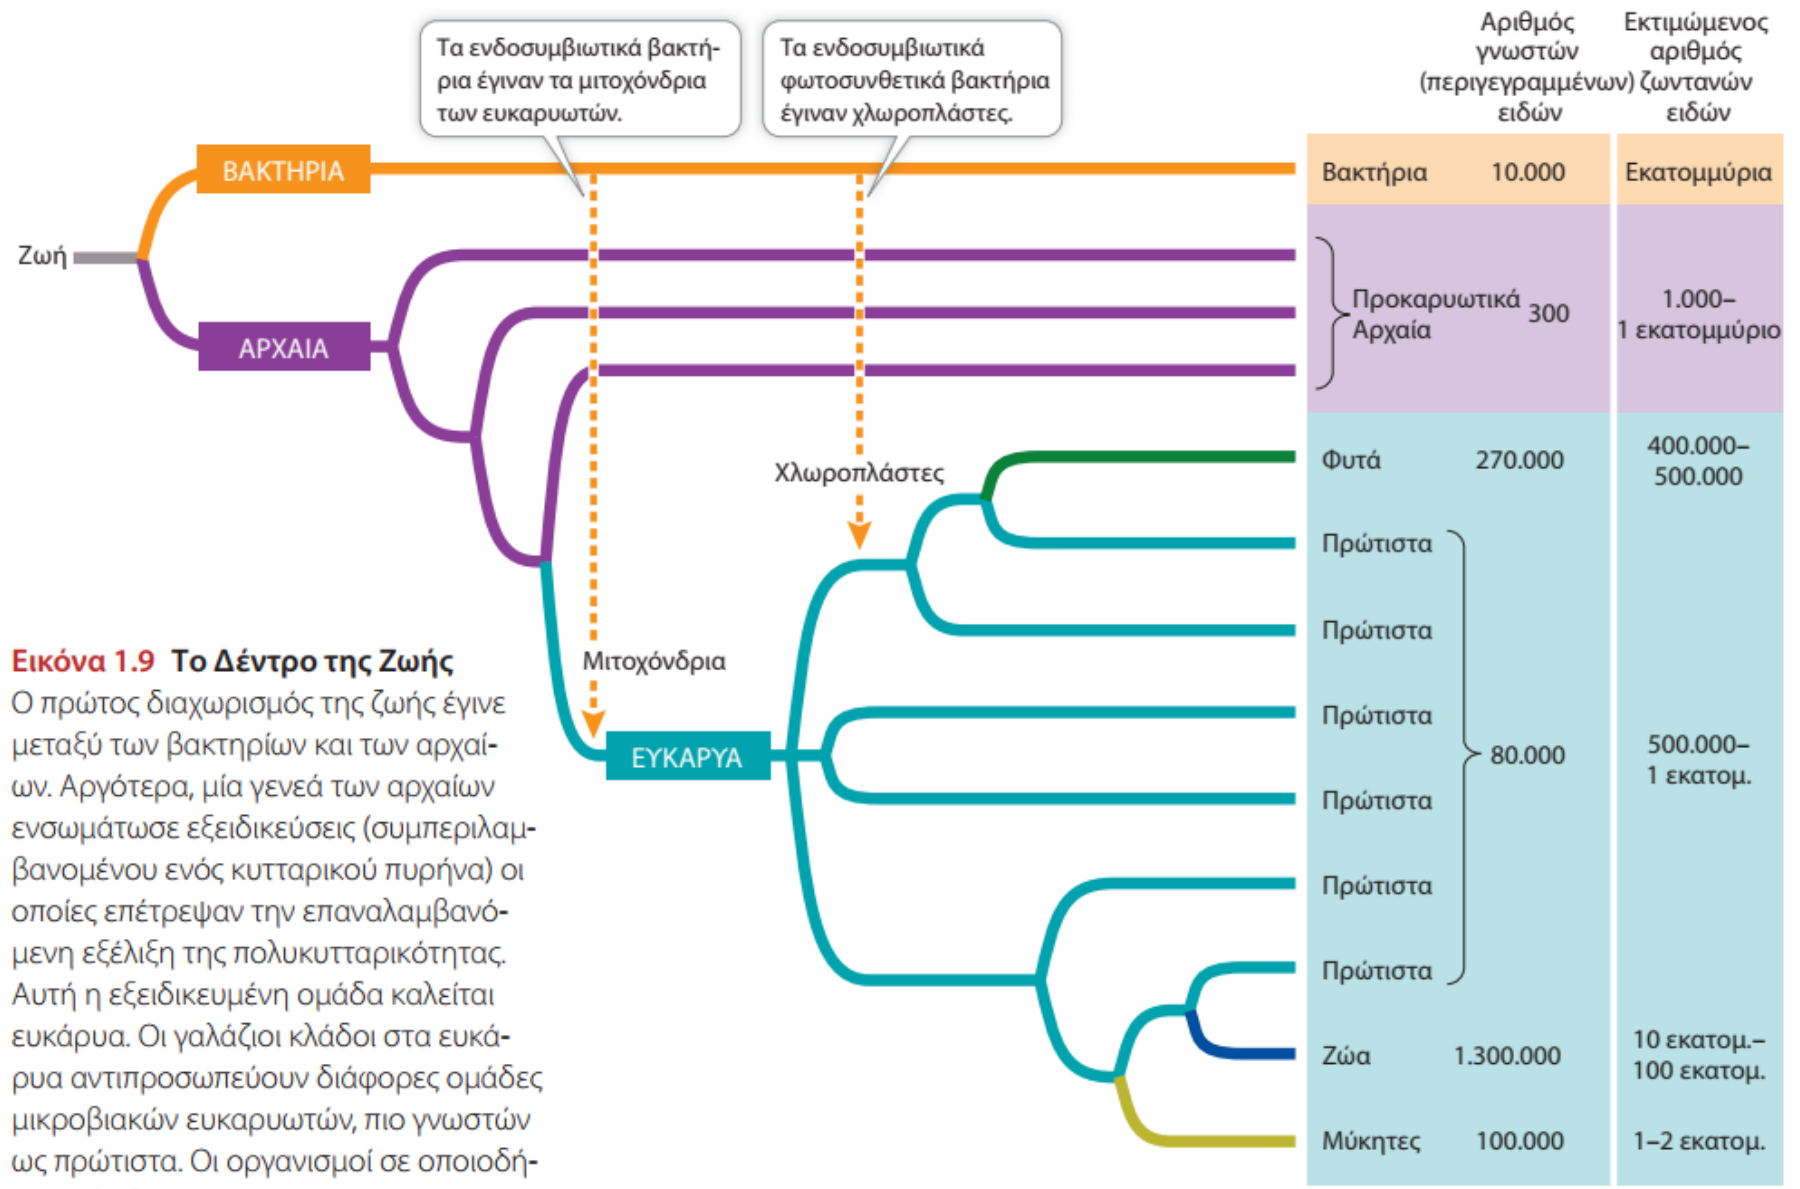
Τα ενδοσυμβιωτικά βακτήρια έγιναν τα μιτοχόνδρια των ευκαρυωτών.

Τα ενδοσυμβιωτικά φωτοσυνθετικά βακτήρια έγιναν χλωροπλάστες.

| | Αριθμός γνωστών (περιγεγραμμένων) ειδών | Εκτιμώμενος αριθμός ζωντανών ειδών |
|---|---|---|
| Βακτήρια | 10.000 | Εκατομμύρια |
| Προκαρυωτικά Αρχαία | 300 | 1.000– 1 εκατομμύριο |
| Φυτά | 270.000 | 400.000– 500.000 |
| Πρώτιστα, Πρώτιστα, Πρώτιστα, Πρώτιστα, Πρώτιστα, Πρώτιστα | 80.000 | 500.000– 1 εκατομ. |
| Ζώα | 1.300.000 | 10 εκατομ.– 100 εκατομ. |
| Μύκητες | 100.000 | 1–2 εκατομ. |

Ζωή

ΒΑΚΤΗΡΙΑ

ΑΡΧΑΙΑ

Χλωροπλάστες

Μιτοχόνδρια

ΕΥΚΑΡΥΑ

Εικόνα 1.9 Το Δέντρο της Ζωής
Ο πρώτος διαχωρισμός της ζωής έγινε μεταξύ των βακτηρίων και των αρχαίων. Αργότερα, μία γενεά των αρχαίων ενσωμάτωσε εξειδικεύσεις (συμπεριλαμβανομένου ενός κυτταρικού πυρήνα) οι οποίες επέτρεψαν την επαναλαμβανόμενη εξέλιξη της πολυκυτταρικότητας. Αυτή η εξειδικευμένη ομάδα καλείται ευκάρυα. Οι γαλάζιοι κλάδοι στα ευκάρυα αντιπροσωπεύουν διάφορες ομάδες μικροβιακών ευκαρυωτών, πιο γνωστών ως πρώτιστα. Οι οργανισμοί σε οποιοδή-